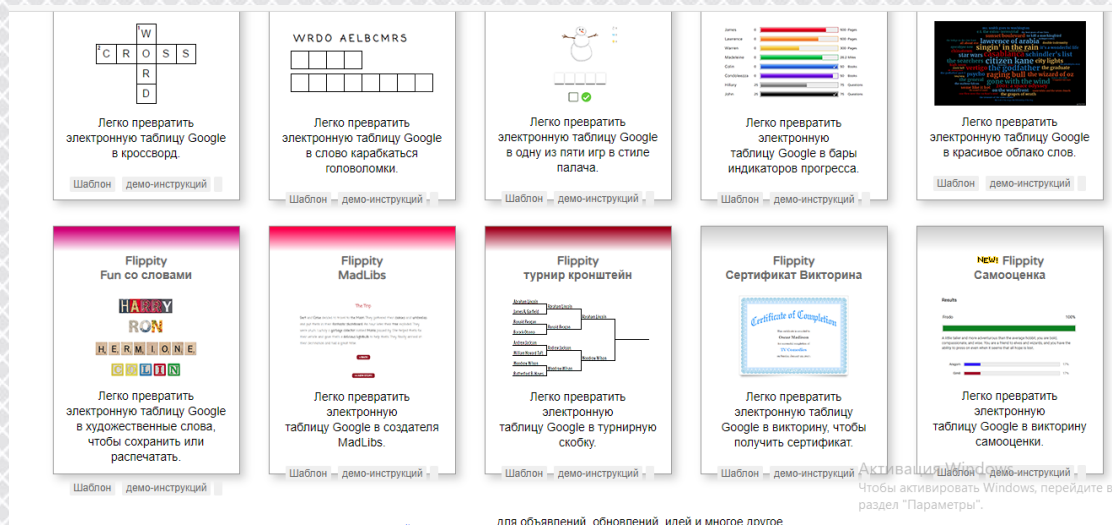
W
C R O S S
R
D

Легко превратить электронную таблицу Google в кроссворд.

Шаблон демо-инструкций

WRDO AELBCMRS

Легко превратить электронную таблицу Google в слово карабкаться головоломки.

Шаблон демо-инструкций

Легко превратить электронную таблицу Google в одну из пяти игр в стиле палача.

Шаблон демо-инструкций

Легко превратить электронную таблицу Google в бары индикаторов прогресса.

Шаблон демо-инструкций

singin' in the rain
lawrence of arabia
star wars
schindler's list
citizen kane
city lights
the godfather
raging bull
the wizard of oz
gone with the wind
the graduate

Легко превратить электронную таблицу Google в красивое облако слов.

Шаблон демо-инструкций

Flippity
Fun со словами

HARRY
RON
HERMIONE
COLIN

Легко превратить электронную таблицу Google в художественные слова, чтобы сохранить или распечатать.

Шаблон демо-инструкций

Flippity
MadLibs

The Trip

Легко превратить электронную таблицу Google в создателя MadLibs.

Шаблон демо-инструкций

Flippity
турнир кронштейн

Легко превратить электронную таблицу Google в турнирную скобку.

Шаблон демо-инструкций

Flippity
Сертификат Викторина

Certificate of Completion

Легко превратить электронную таблицу Google в викторину, чтобы получить сертификат.

Шаблон демо-инструкций

NEW! Flippity
Самооценка

Results

Легко превратить электронную таблицу Google в викторину самооценки.

Шаблон демо-инструкций

Активация Windows
Чтобы активировать Windows, перейдите в раздел "Параметры".

для объявлений, обновлений, идей и многое другое